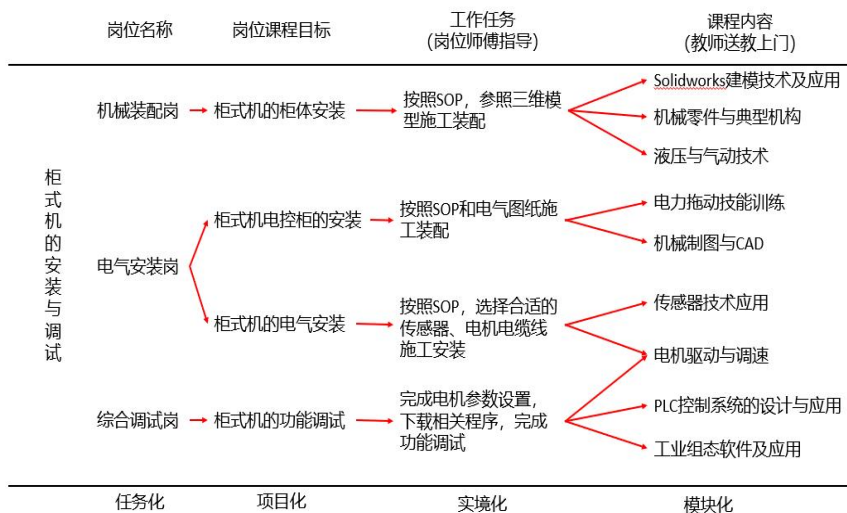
岗位名称 岗位课程目标 工作任务（岗位师傅指导） 课程内容（教师送教上门）

柜式机的安装与调试

机械装配岗 → 柜式机的柜体安装 → 按照SOP，参照三维模型施工装配 → Solidworks建模技术及应用；机械零件与典型机构；液压与气动技术

电气安装岗 → 柜式机电控柜的安装 → 按照SOP和电气图纸施工装配 → 电力拖动技能训练；机械制图与CAD

柜式机的电气安装 → 按照SOP，选择合适的传感器、电机电缆线施工安装 → 传感器技术应用；电机驱动与调速

综合调试岗 → 柜式机的功能调试 → 完成电机参数设置，下载相关程序，完成功能调试 → 电机驱动与调速；PLC控制系统的设计与应用；工业组态软件及应用

任务化 项目化 实境化 模块化